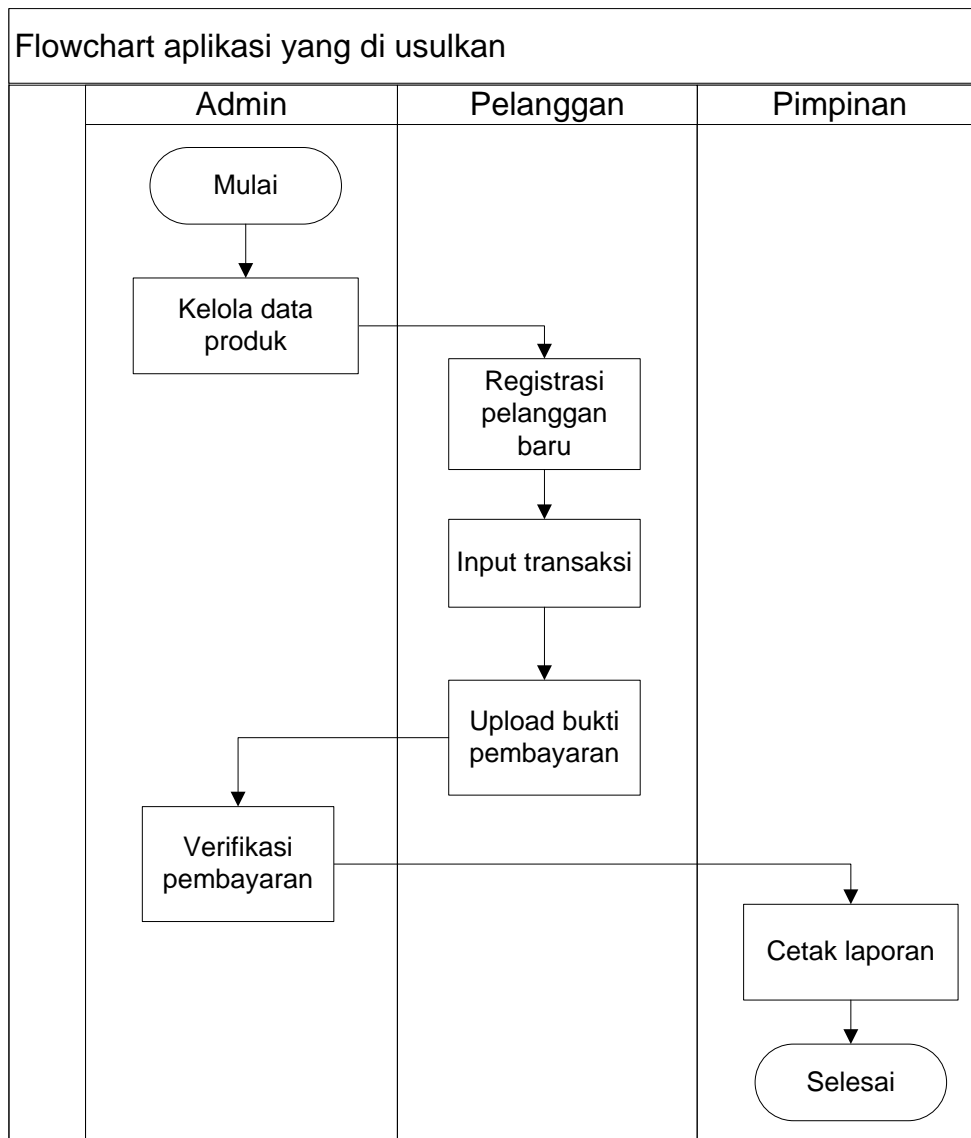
Flowchart aplikasi yang di usulkan

Admin

Pelanggan

Pimpinan

Mulai

Kelola data produk

Registrasi pelanggan baru

Input transaksi

Upload bukti pembayaran

Verifikasi pembayaran

Cetak laporan

Selesai